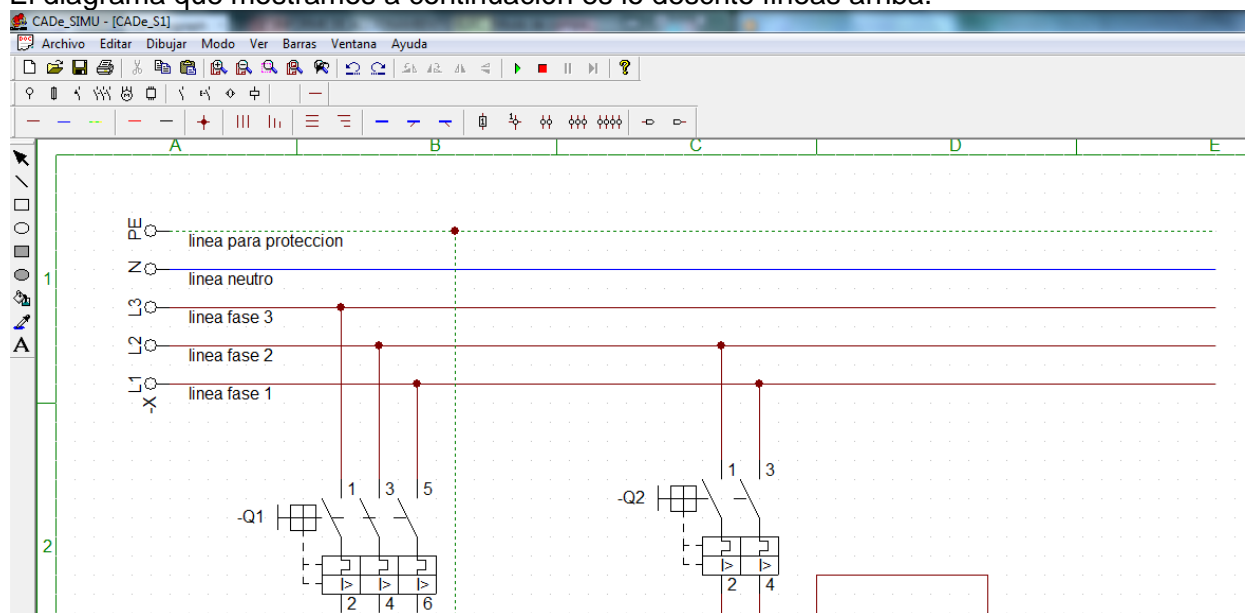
El diagrama que mostramos a continuación es lo descrito líneas arriba.

CADe_SIMU - [CADe_S1]

Archivo Editar Dibujar Modo Ver Barras Ventana Ayuda

A B C D E

1

2

PE linea para proteccion
N linea neutro
L3 linea fase 3
L2 linea fase 2
L1 linea fase 1
-X

-Q1
1 3 5
2 4 6

-Q2
1 3
2 4